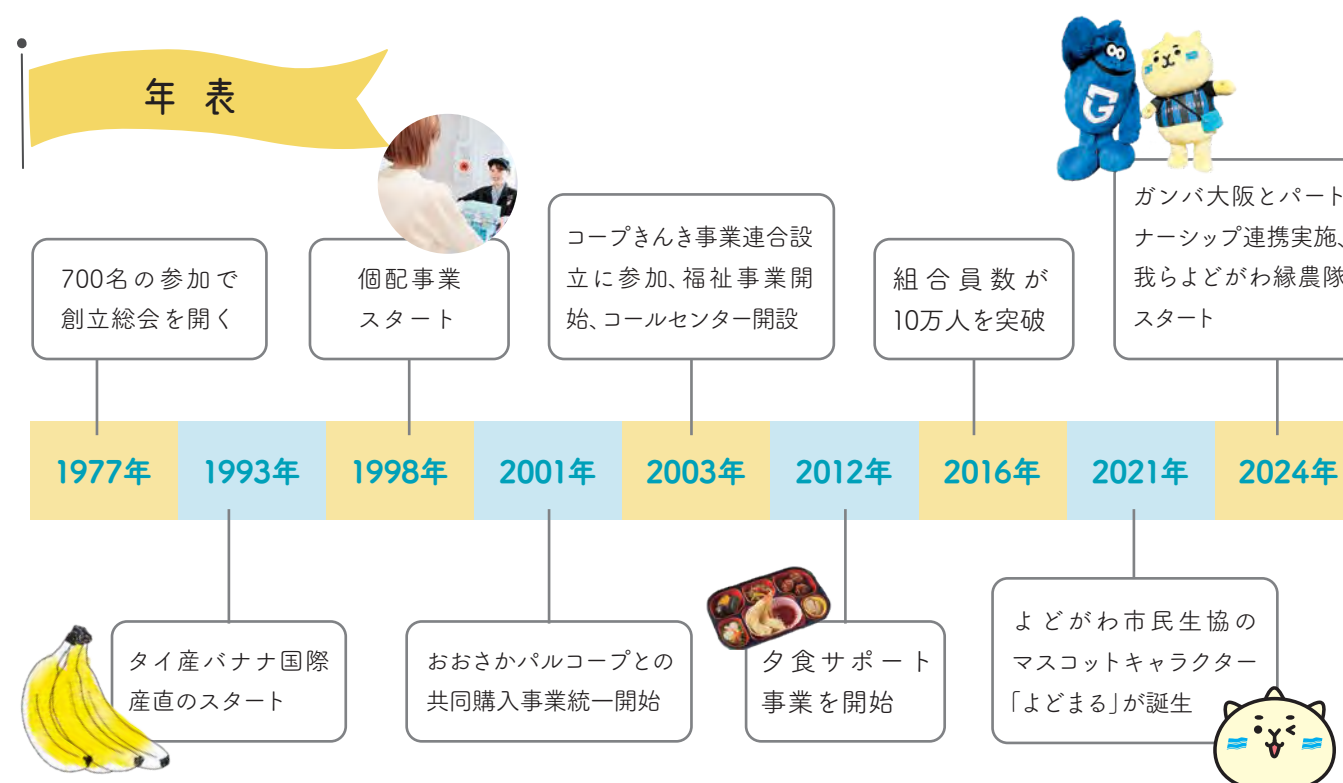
年表

700名の参加で創立総会を開く

個配事業スタート

コープきんき事業連合設立に参加、福祉事業開始、コールセンター開設

組合員数が10万人を突破

ガンバ大阪とパート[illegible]ナーシップ連携実施、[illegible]我らよどがわ緑農隊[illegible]スタート

| 1977年 | 1993年 | 1998年 | 2001年 | 2003年 | 2012年 | 2016年 | 2021年 | 2024年 |
|---|---|---|---|---|---|---|---|---|

タイ産バナナ国際産直のスタート

おおさかパルコープとの共同購入事業統一開始

夕食サポート事業を開始

よどがわ市民生協のマスコットキャラクター「よどまる」が誕生